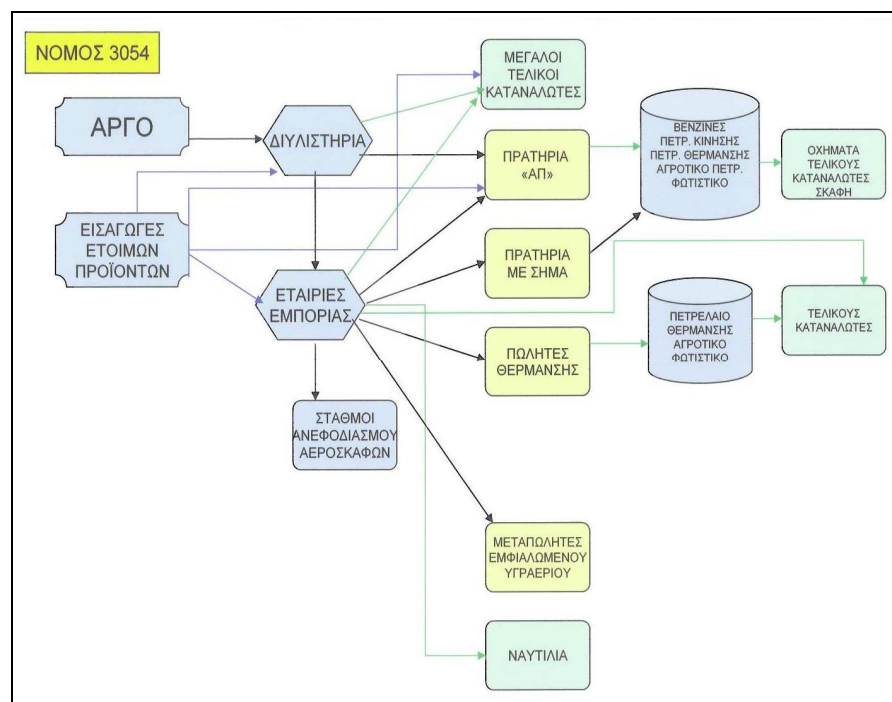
ΝΟΜΟΣ 3054

ΑΡΓΟ

ΔΙΥΛΙΣΤΗΡΙΑ

ΕΙΣΑΓΩΓΕΣ ΕΤΟΙΜΩΝ ΠΡΟΪΟΝΤΩΝ

ΕΤΑΙΡΙΕΣ ΕΜΠΟΡΙΑΣ

ΜΕΓΑΛΟΙ ΤΕΛΙΚΟΙ ΚΑΤΑΝΑΛΩΤΕΣ

ΠΡΑΤΗΡΙΑ «ΑΠ»

ΒΕΝΖΙΝΕΣ ΠΕΤΡ. ΚΙΝΗΣΗΣ ΠΕΤΡ. ΘΕΡΜΑΝΣΗΣ ΑΓΡΟΤΙΚΟ ΠΕΤΡ. ΦΩΤΙΣΤΙΚΟ

ΟΧΗΜΑΤΑ ΤΕΛΙΚΟΥΣ ΚΑΤΑΝΑΛΩΤΕΣ ΣΚΑΦΗ

ΠΡΑΤΗΡΙΑ ΜΕ ΣΗΜΑ

ΠΕΤΡΕΛΑΙΟ ΘΕΡΜΑΝΣΗΣ ΑΓΡΟΤΙΚΟ ΦΩΤΙΣΤΙΚΟ

ΤΕΛΙΚΟΥΣ ΚΑΤΑΝΑΛΩΤΕΣ

ΠΩΛΗΤΕΣ ΘΕΡΜΑΝΣΗΣ

ΣΤΑΘΜΟΙ ΑΝΕΦΟΔΙΑΣΜΟΥ ΑΕΡΟΣΚΑΦΩΝ

ΜΕΤΑΠΩΛΗΤΕΣ ΕΜΦΙΑΛΩΜΕΝΟΥ ΥΓΡΑΕΡΙΟΥ

ΝΑΥΤΙΛΙΑ